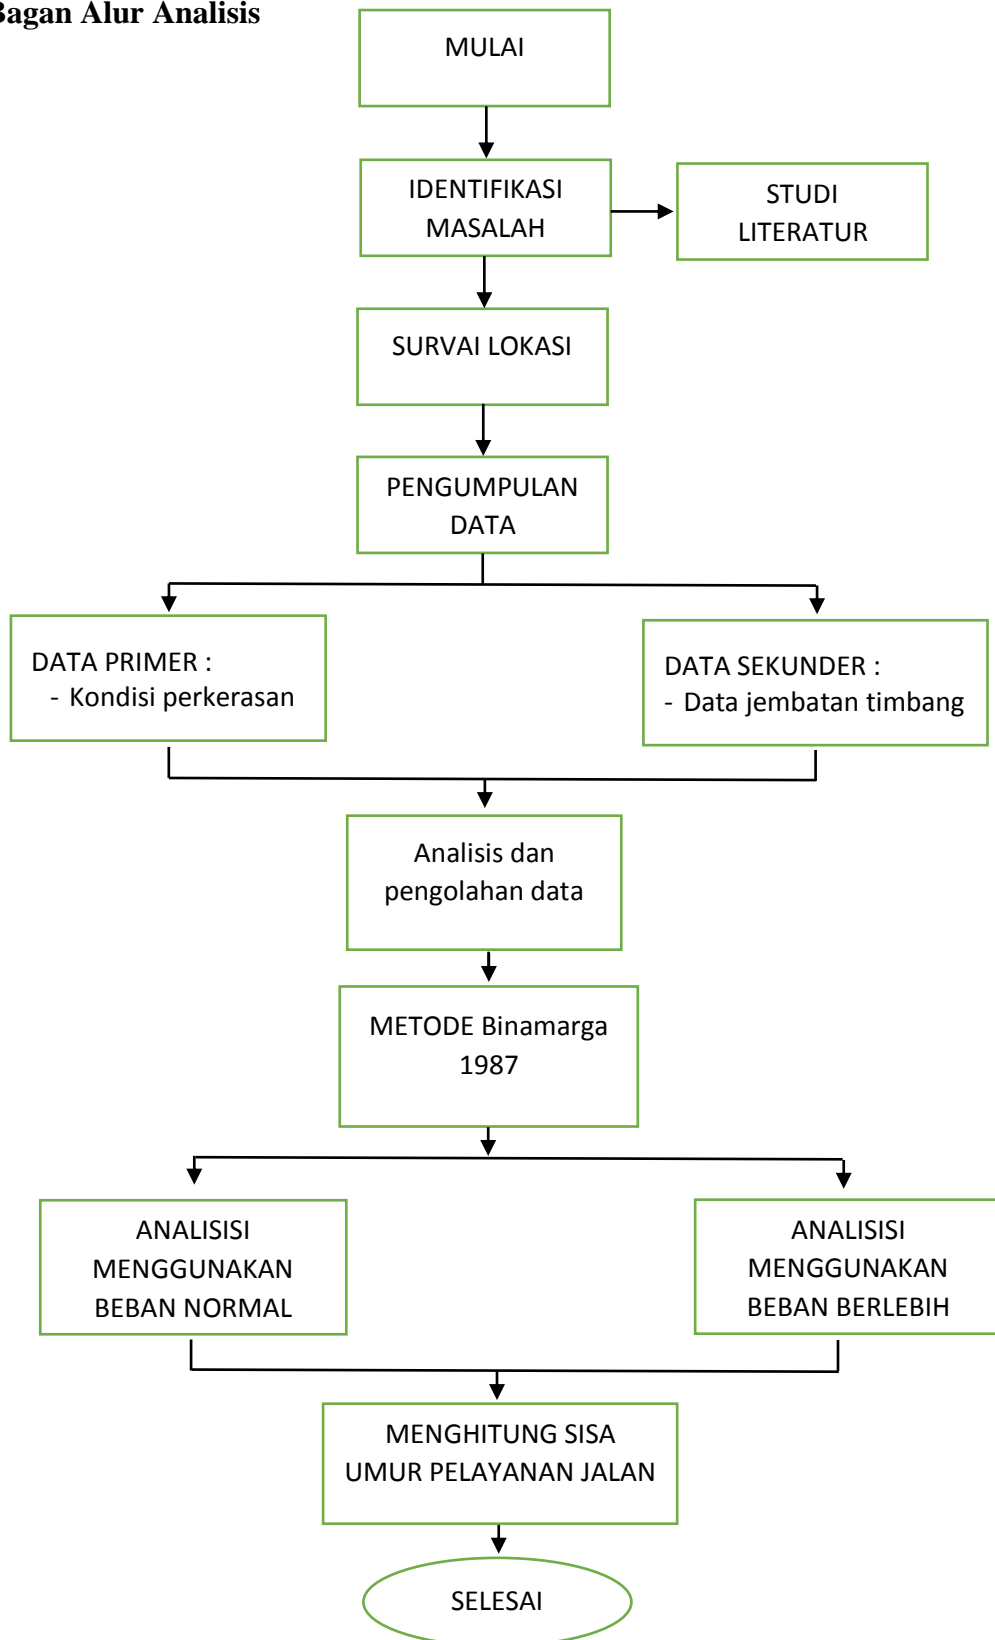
agan Alur Analisis

MULAI

IDENTIFIKASI MASALAH

STUDI LITERATUR

SURVAI LOKASI

PENGUMPULAN DATA

DATA PRIMER :
- Kondisi perkerasan

DATA SEKUNDER :
- Data jembatan timbang

Analisis dan pengolahan data

METODE Binamarga 1987

ANALISISI MENGGUNAKAN BEBAN NORMAL

ANALISISI MENGGUNAKAN BEBAN BERLEBIH

MENGHITUNG SISA UMUR PELAYANAN JALAN

SELESAI